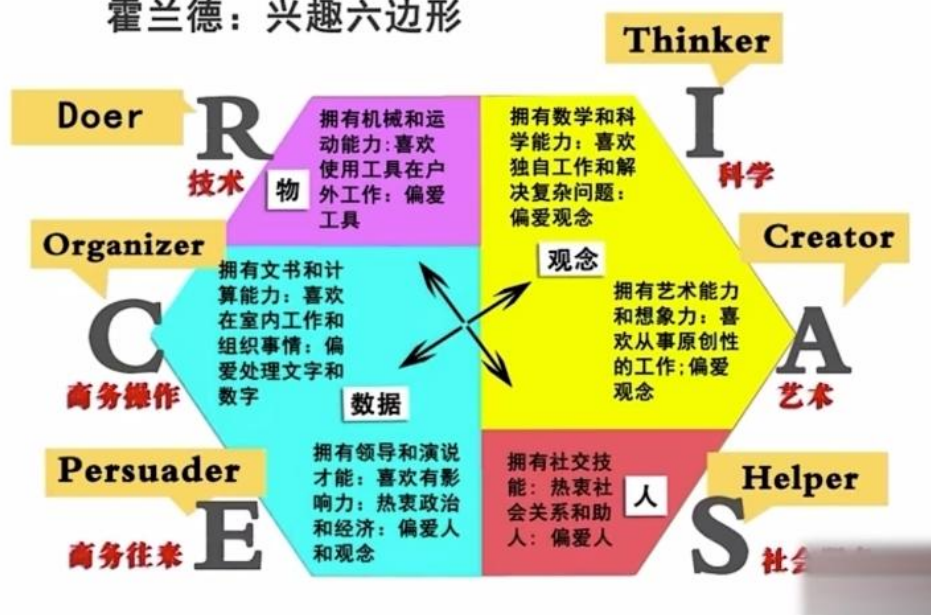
霍兰德：兴趣六边形

Thinker

Doer

R

技术

拥有机械和运动能力：喜欢使用工具在户外工作：偏爱工具

物

I

科学

拥有数学和科学能力：喜欢独自工作和解决复杂问题：偏爱观念

观念

Organizer

C

商务操作

拥有文书和计算能力：喜欢在室内工作和组织事情：偏爱处理文字和数字

数据

Creator

A

艺术

拥有艺术能力和想象力：喜欢从事原创性的工作；偏爱观念

Persuader

E

商务往来

拥有领导和演说才能：喜欢有影响力：热衷政治和经济：偏爱人和观念

拥有社交技能：热衷社会关系和助人：偏爱人

人

Helper

S

社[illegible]